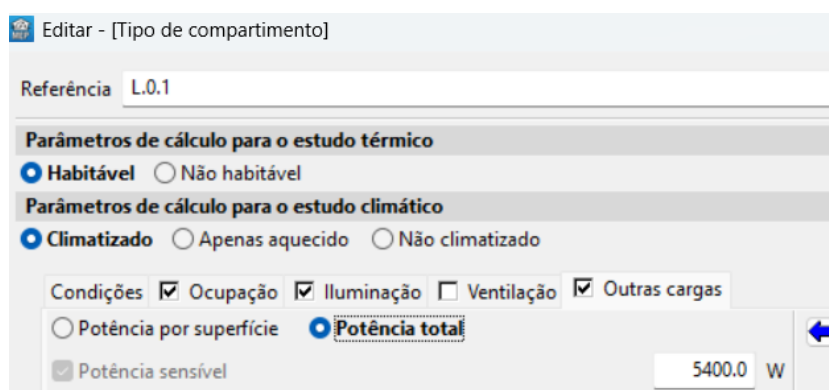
Editar - [Tipo de compartimento]

Referência L.0.1

Parâmetros de cálculo para o estudo térmico

Habitável Não habitável

Parâmetros de cálculo para o estudo climático

Climatizado Apenas aquecido Não climatizado

Condições Ocupação Iluminação Ventilação Outras cargas

Potência por superfície Potência total

Potência sensível 5400.0 W